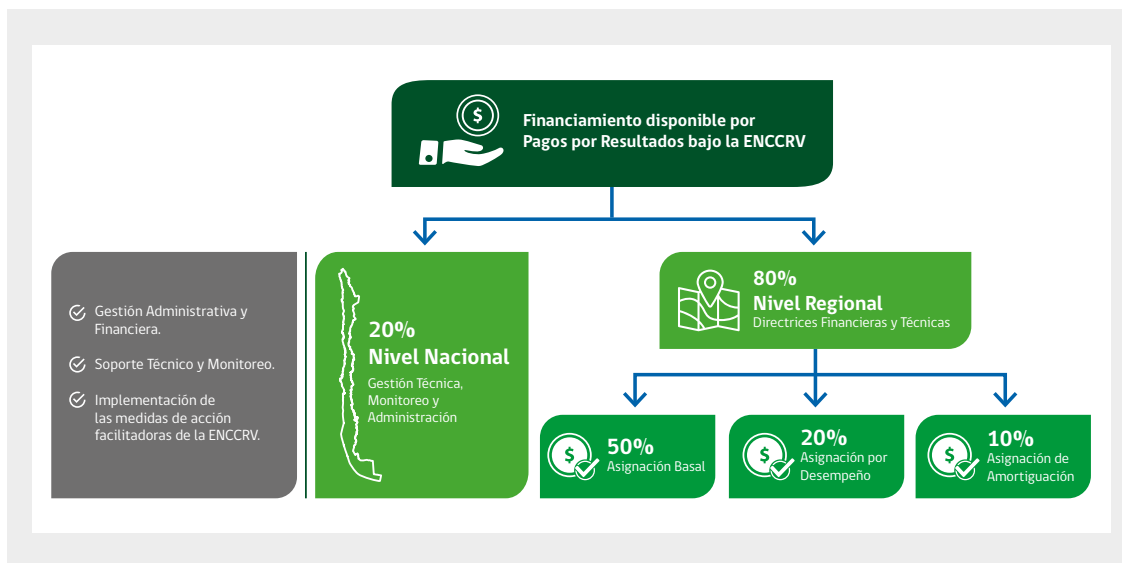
Financiamiento disponible por Pagos por Resultados bajo la ENCCRV

Gestión Administrativa y Financiera.

Soporte Técnico y Monitoreo.

Implementación de las medidas de acción facilitadoras de la ENCCRV.

20%
Nivel Nacional
Gestión Técnica, Monitoreo y Administración

80%
Nivel Regional
Directrices Financieras y Técnicas

50%
Asignación Basal

20%
Asignación por Desempeño

10%
Asignación de Amortiguación